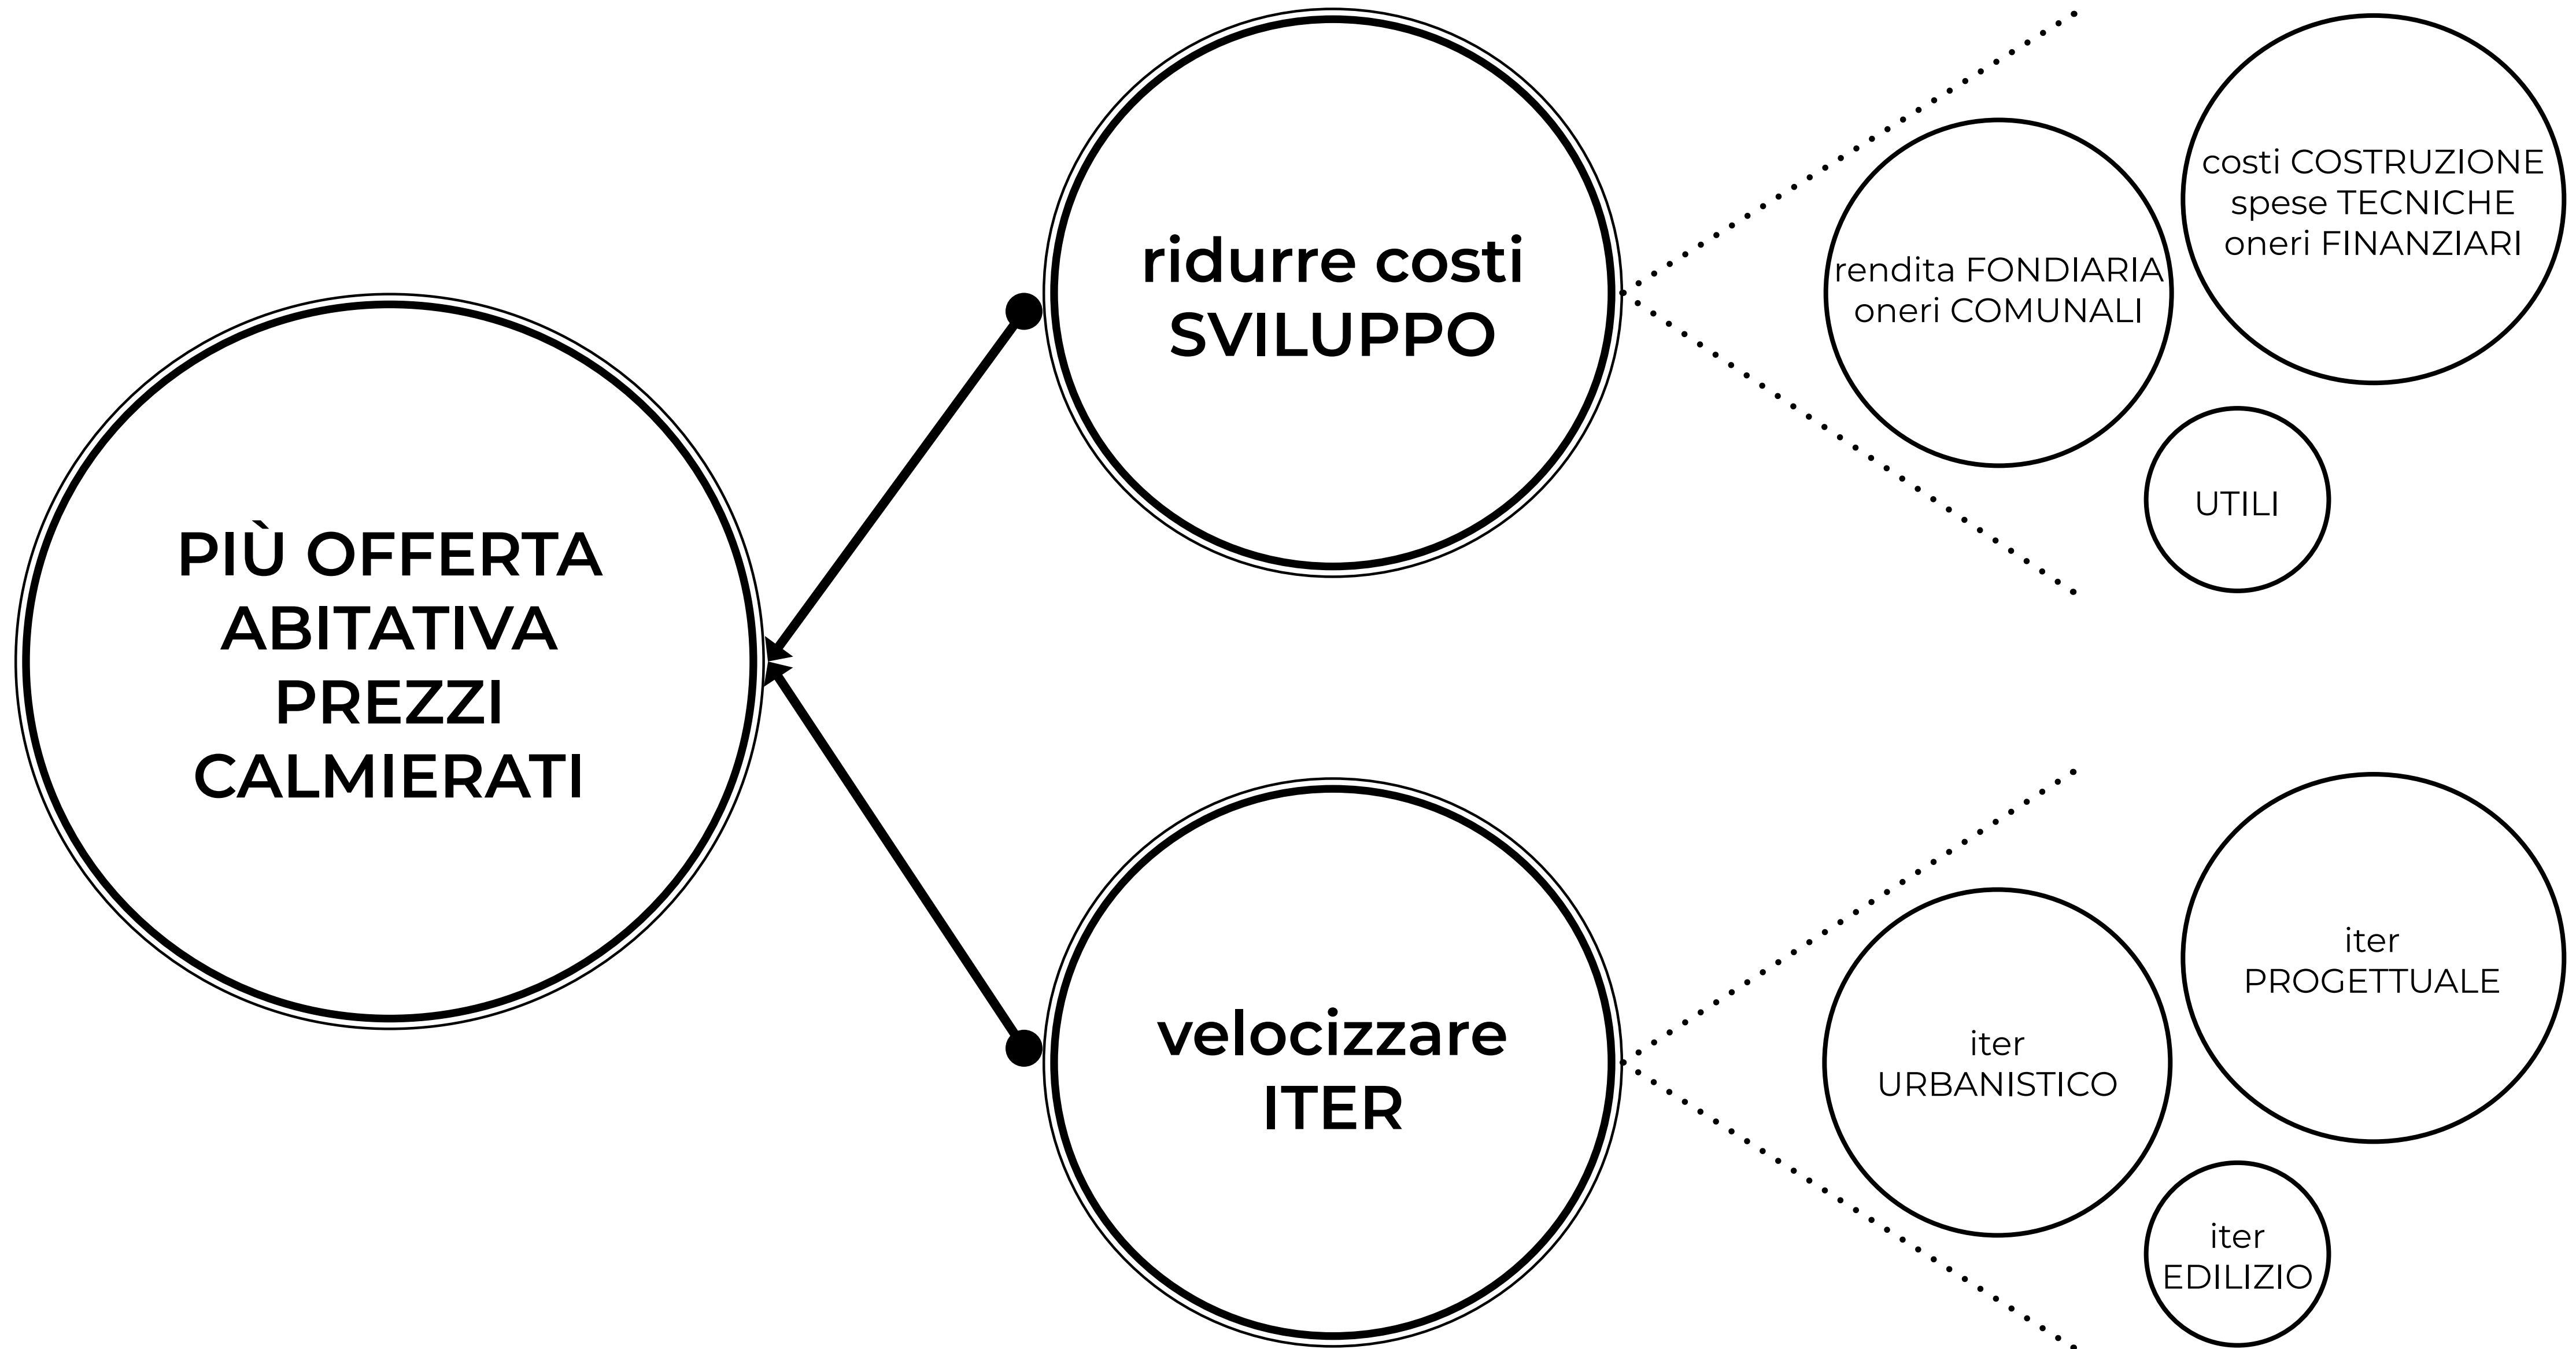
PIÙ OFFERTA ABITATIVA PREZZI CALMIERATI

ridurre costi SVILUPPO

rendita FONDIARIA oneri COMUNALI

costi COSTRUZIONE spese TECNICHE oneri FINANZIARI

UTILI

velocizzare ITER

iter URBANISTICO

iter PROGETTUALE

iter EDILIZIO